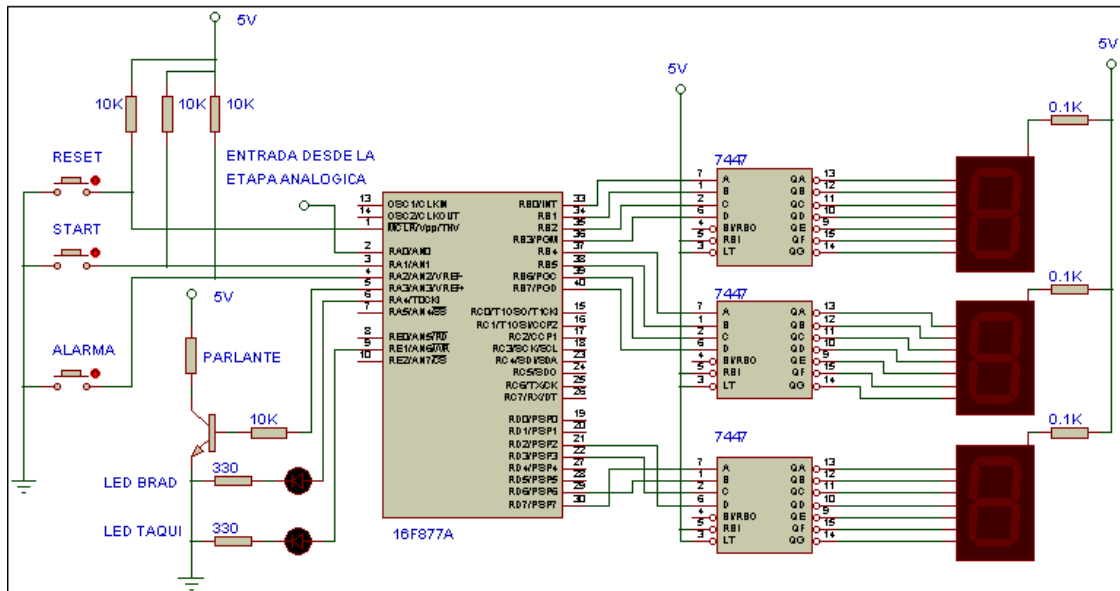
5V

5V

5V

10K 10K 10K

RESET

ENTRADA DESDE LA ETAPA ANALOGICA

START

ALARMA

5V

PARLANTE

10K

LED BRAD 330

LED TAQUI 330

13 OSC1/CLKIN
14 OSC2/CLKOUT
1 MCLR/Vpp/THV
2 RA0/AN0
3 RA1/AN1
4 RA2/AN2/VREF-
5 RA3/AN3/VREF+
6 RA4/T0CKI
7 RA5/AN4/SS
8 RE0/AN5/RD
9 RE1/AN6/WR
10 RE2/AN7/CS

RB0/INT 33
RB1 34
RB2 35
RB3/PGM 36
RB4 37
RB5 38
RB6/PGC 39
RB7/PGD 40

RC0/T1OSO/T1CKI 15
RC1/T1OSI/CCP2 16
RC2/CCP1 17
RC3/SCK/SCL 18
RC4/SDI/SDA 23
RC5/SDO 24
RC6/TX/CK 25
RC7/RX/DT 26

RD0/PSP0 19
RD1/PSP1 20
RD2/PSP2 21
RD3/PSP3 22
RD4/PSP4 27
RD5/PSP5 28
RD6/PSP6 29
RD7/PSP7 30

16F877A

7447
7 A QA 13
1 B QB 12
2 C QC 11
6 D QD 10
4 BI/RBO QE 9
5 RBI QF 15
3 LT QG 14

0.1K

7447
7 A QA 13
1 B QB 12
2 C QC 11
6 D QD 10
4 BI/RBO QE 9
5 RBI QF 15
3 LT QG 14

0.1K

7447
7 A QA 13
1 B QB 12
2 C QC 11
6 D QD 10
4 BI/RBO QE 9
5 RBI QF 15
3 LT QG 14

0.1K